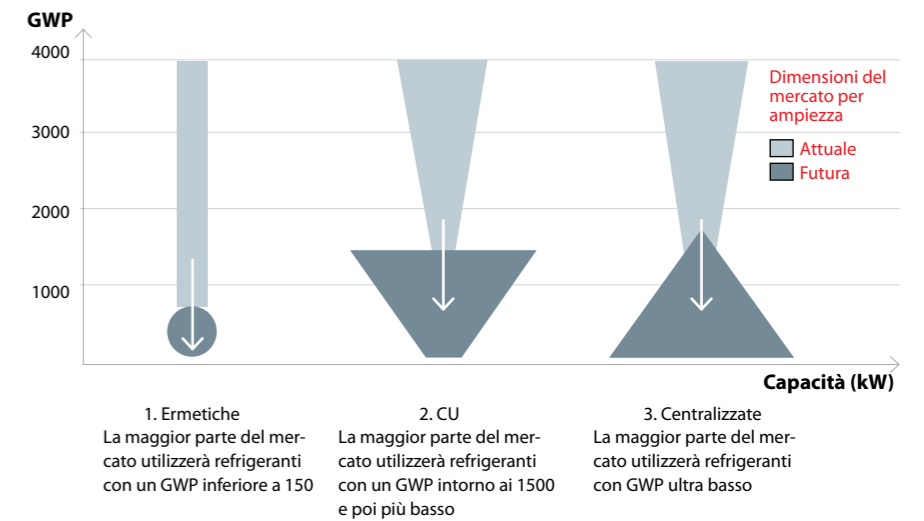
GWP

4000

3000

2000

1000

Dimensioni del mercato per ampiezza

Attuale

Futura

Capacità (kW)

1. Ermetiche
La maggior parte del mercato utilizzerà refrigeranti con un GWP inferiore a 150

2. CU
La maggior parte del mercato utilizzerà refrigeranti con un GWP intorno ai 1500 e poi più basso

3. Centralizzate
La maggior parte del mercato utilizzerà refrigeranti con GWP ultra basso